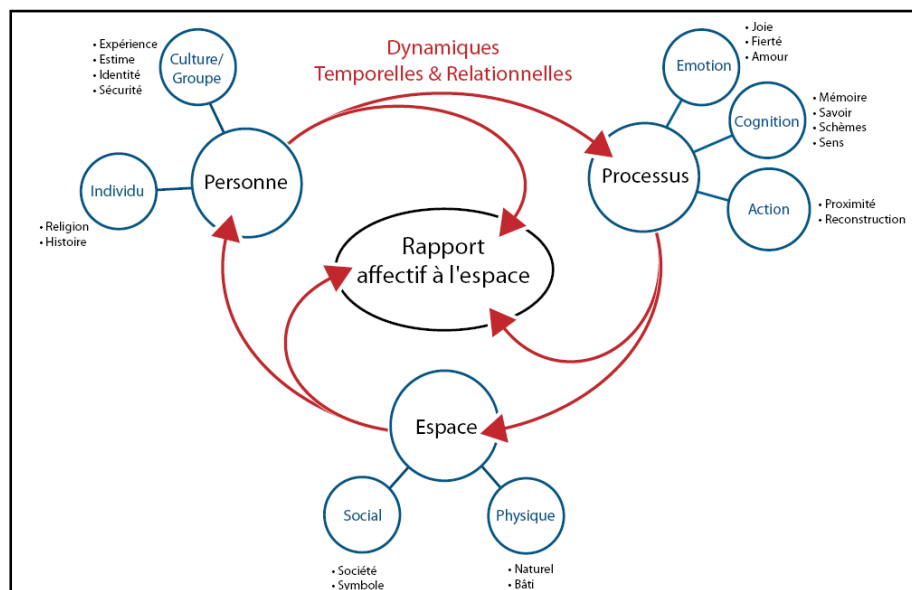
Dynamiques
Temporelles & Relationnelles

• Expérience
• Estime
• Identité
• Sécurité

Culture/
Groupe

Individu

• Religion
• Histoire

Personne

Emotion

• Joie
• Fierté
• Amour

Cognition

• Mémoire
• Savoir
• Schèmes
• Sens

Processus

Action

• Proximité
• Reconstruction

Rapport
affectif à l'espace

Espace

Social

• Société
• Symbole

Physique

• Naturel
• Bâti